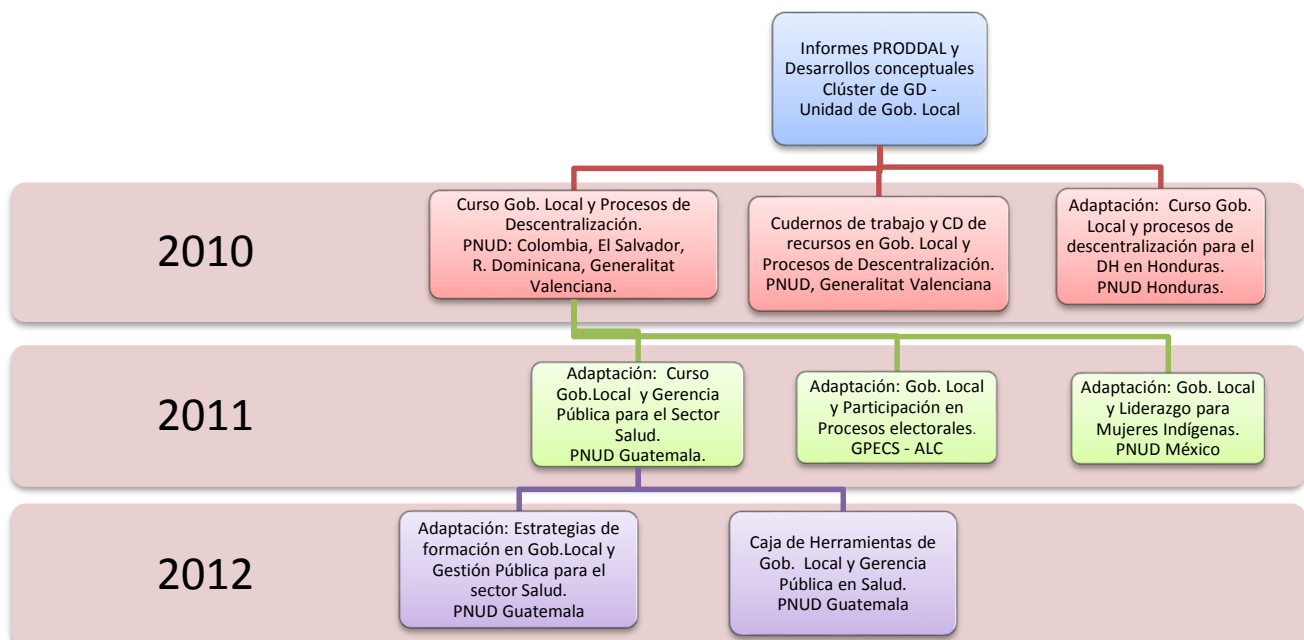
Informes PRODDAL y Desarrollos conceptuales Clúster de GD - Unidad de Gob. Local

2010

Curso Gob. Local y Procesos de Descentralización. PNUD: Colombia, El Salvador, R. Dominicana, Generalitat Valenciana.

Cudernos de trabajo y CD de recursos en Gob. Local y Procesos de Descentralización. PNUD, Generalitat Valenciana

Adaptación: Curso Gob. Local y procesos de descentralización para el DH en Honduras. PNUD Honduras.

2011

Adaptación: Curso Gob.Local y Gerencia Pública para el Sector Salud. PNUD Guatemala.

Adaptación: Gob. Local y Participación en Procesos electorales. GPECS - ALC

Adaptación: Gob. Local y Liderazgo para Mujeres Indígenas. PNUD México

2012

Adaptación: Estrategias de formación en Gob.Local y Gestión Pública para el sector Salud. PNUD Guatemala

Caja de Herramientas de Gob. Local y Gerencia Pública en Salud. PNUD Guatemala